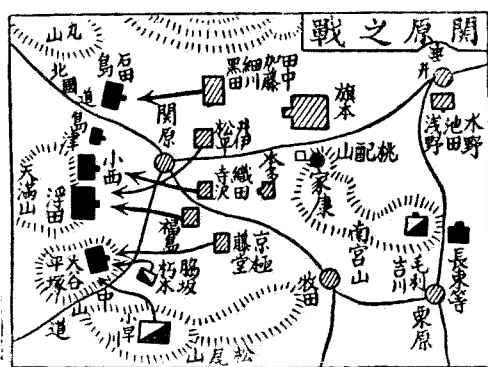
關原之戰

丸山
石田
北國道
黑田
細川
加藤
田中
旗本
垂井
水野
池田
淺野
關原
島津
小西
宇喜多
織田
寺澤
松平
井伊
本多
桃配山
家康
大谷
平塚
浮田
天滿山
藤堂
京極
南宮山
長束
毛利
吉川
長宗我部
脇坂
朽木
小早川
松尾山
牧田
東原
山中
道